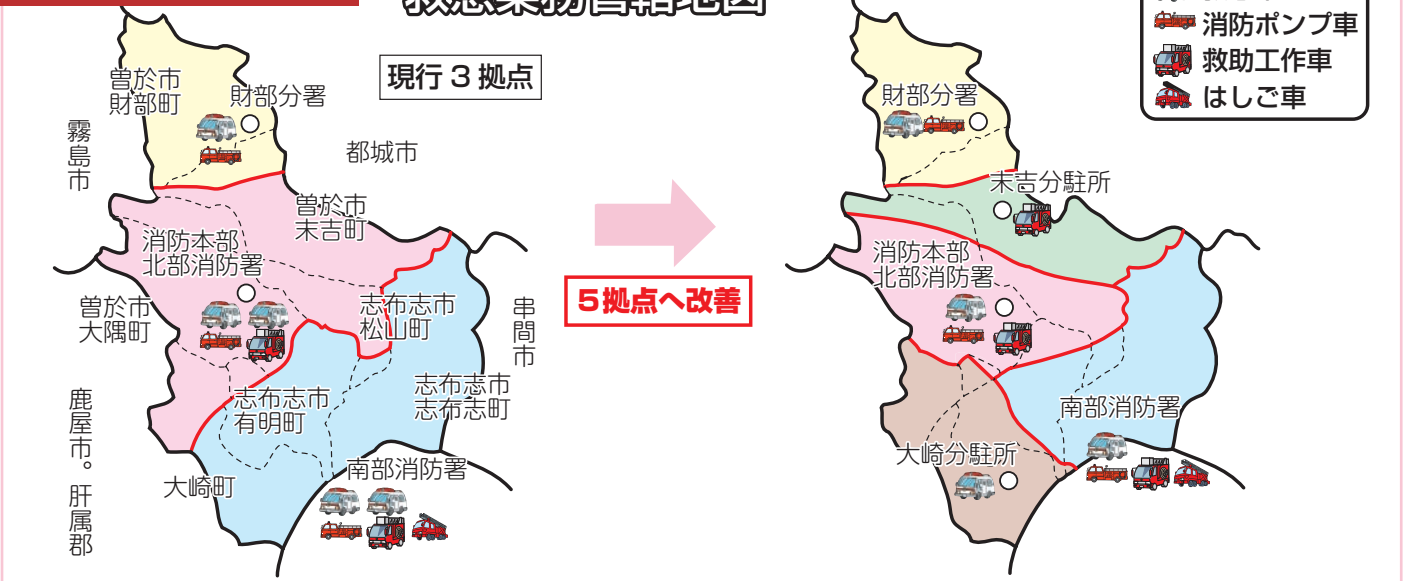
救急業務管轄地図

現行３拠点

曽於市
財部町

財部分署

都城市

霧島市

曽於市
末吉町

消防本部
北部消防署

曽於市
大隅町

志布志市
松山町

串間市

志布志市
有明町

志布志市
志布志町

鹿屋市。肝属郡

大崎町

南部消防署

５拠点へ改善

消防ポンプ車
救助工作車
はしご車

財部分署

末吉分駐所

消防本部
北部消防署

南部消防署

大崎分駐所